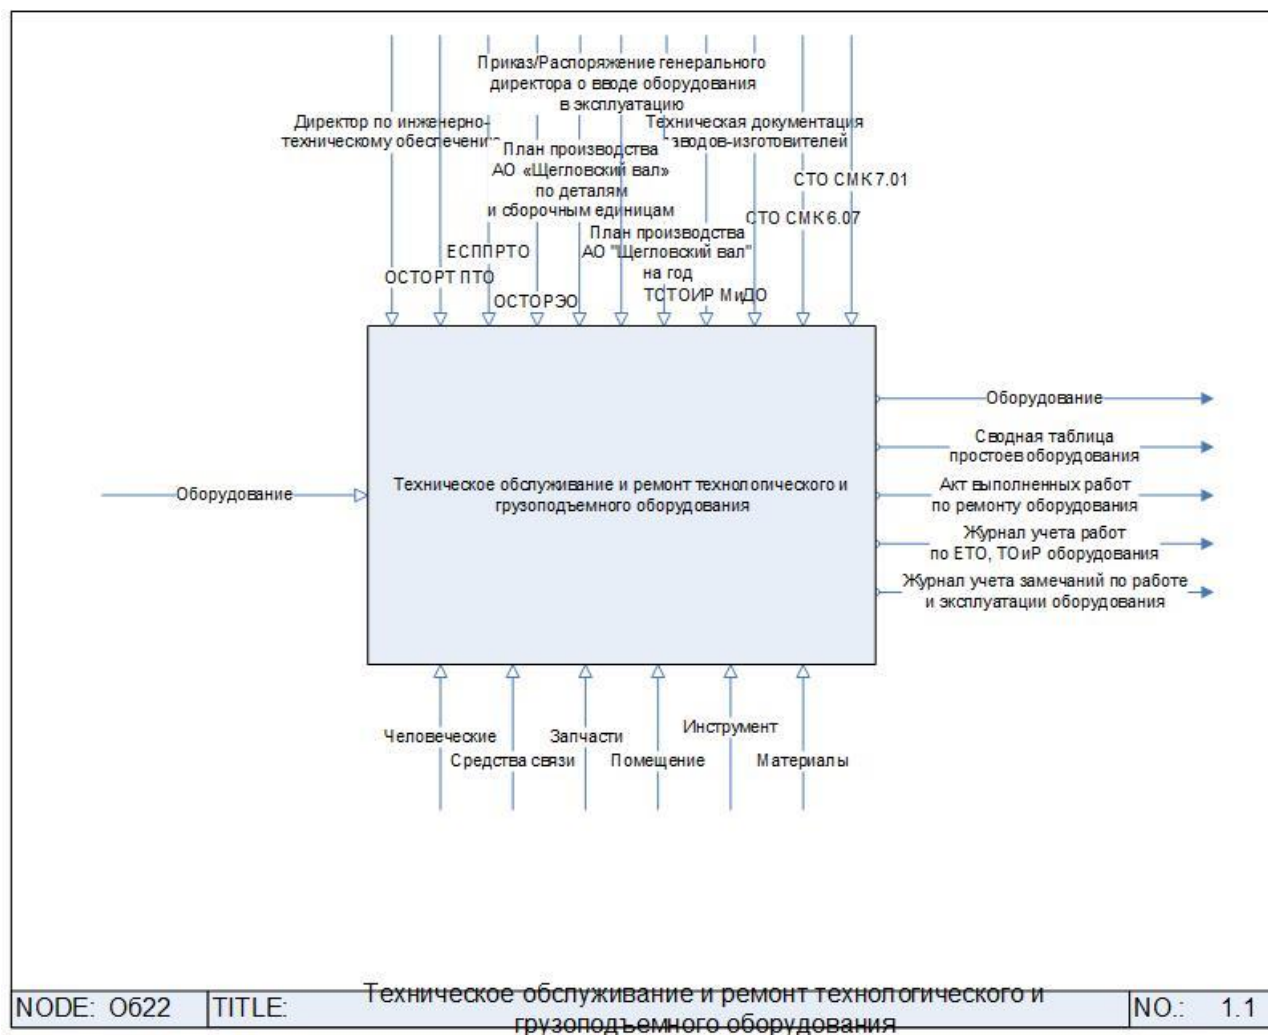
Приказ/Распоряжение генерального директора о вводе оборудования в эксплуатацию

Директор по инженерно-техническому обеспечению

План производства АО «Щегловский вал» по деталям и сборочным единицам

Техническая документация заводов-изготовителей

СТО СМК 7.01

СТО СМК 6.07

План производства АО "Щегловский вал" на год

ЕСППРТО

ОСТОРТ ПТО

ОСТОРЭО

ТСТОИР МиДО

Оборудование

Техническое обслуживание и ремонт технологического и грузоподъемного оборудования

Оборудование

Сводная таблица простоев оборудования

Акт выполненных работ по ремонту оборудования

Журнал учета работ по ЕТО, ТОиР оборудования

Журнал учета замечаний по работе и эксплуатации оборудования

Человеческие

Средства связи

Запчасти

Помещение

Инструмент

Материалы

| NODE: О622 | TITLE: | Техническое обслуживание и ремонт технологического и грузоподъемного оборудования | NO.: 1.1 |
|---|---|---|---|